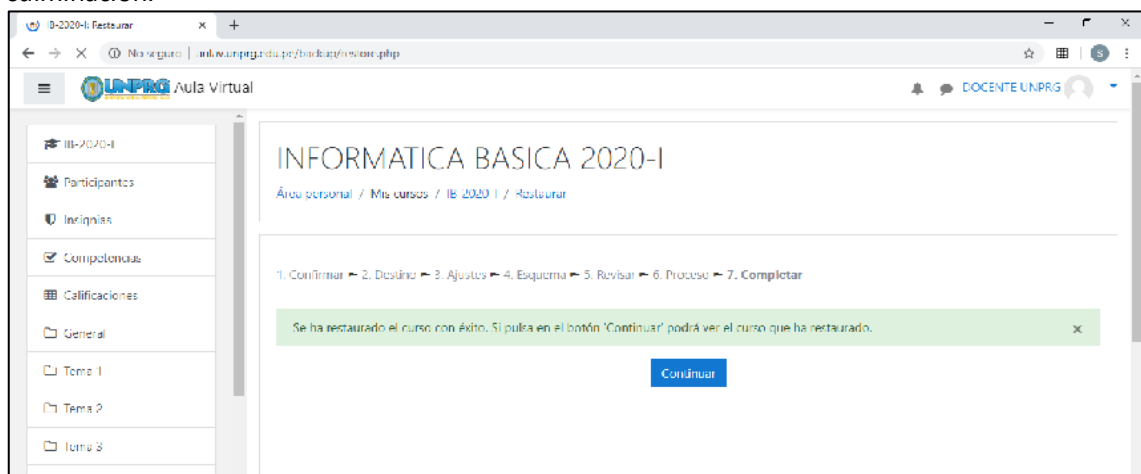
IB-2020-I: Restaurar

No seguro | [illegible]unprg.edu.pe/backup/restore.php

UNPRG Aula Virtual

DOCENTE UNPRG

IB-2020-I

Participantes

Insignias

Competencias

Calificaciones

General

Tema 1

Tema 2

Tema 3

INFORMATICA BASICA 2020-I

Área personal / Mis cursos / IB-2020-I / Restaurar

1. Confirmar ► 2. Destino ► 3. Ajustes ► 4. Esquema ► 5. Revisar ► 6. Proceso ► 7. Completar

Se ha restaurado el curso con éxito. Si pulsa en el botón 'Continuar' podrá ver el curso que ha restaurado.

×

Continuar